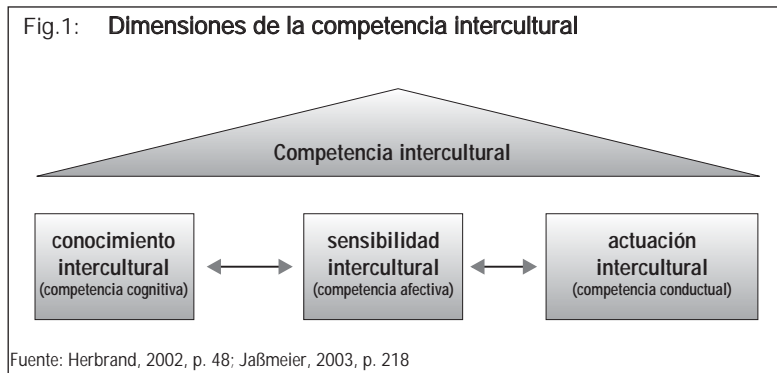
Fig.1: Dimensiones de la competencia intercultural

Competencia intercultural

conocimiento intercultural
(competencia cognitiva)

sensibilidad intercultural
(competencia afectiva)

actuación intercultural
(competencia conductual)

Fuente: Herbrand, 2002, p. 48; Jaßmeier, 2003, p. 218